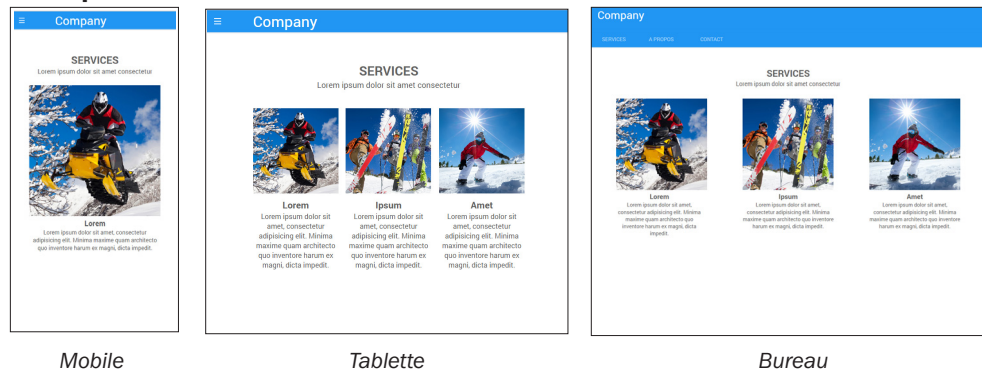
≡ Company

SERVICES
Lorem ipsum dolor sit amet consectetur

Lorem
Lorem ipsum dolor sit amet, consectetur adipisicing elit. Minima maxime quam architecto quo inventore harum ex magni, dicta impedit.

Mobile

≡ Company

SERVICES
Lorem ipsum dolor sit amet consectetur

Lorem
Lorem ipsum dolor sit amet, consectetur adipisicing elit. Minima maxime quam architecto quo inventore harum ex magni, dicta impedit.

Ipsum
Lorem ipsum dolor sit amet, consectetur adipisicing elit. Minima maxime quam architecto quo inventore harum ex magni, dicta impedit.

Amet
Lorem ipsum dolor sit amet, consectetur adipisicing elit. Minima maxime quam architecto quo inventore harum ex magni, dicta impedit.

Tablette

Company
SERVICES A PROPOS CONTACT

SERVICES
Lorem ipsum dolor sit amet consectetur

Lorem
Lorem ipsum dolor sit amet, consectetur adipisicing elit. Minima maxime quam architecto quo inventore harum ex magni, dicta impedit.

Ipsum
Lorem ipsum dolor sit amet, consectetur adipisicing elit. Minima maxime quam architecto quo inventore harum ex magni, dicta impedit.

Amet
Lorem ipsum dolor sit amet, consectetur adipisicing elit. Minima maxime quam architecto quo inventore harum ex magni, dicta impedit.

Bureau